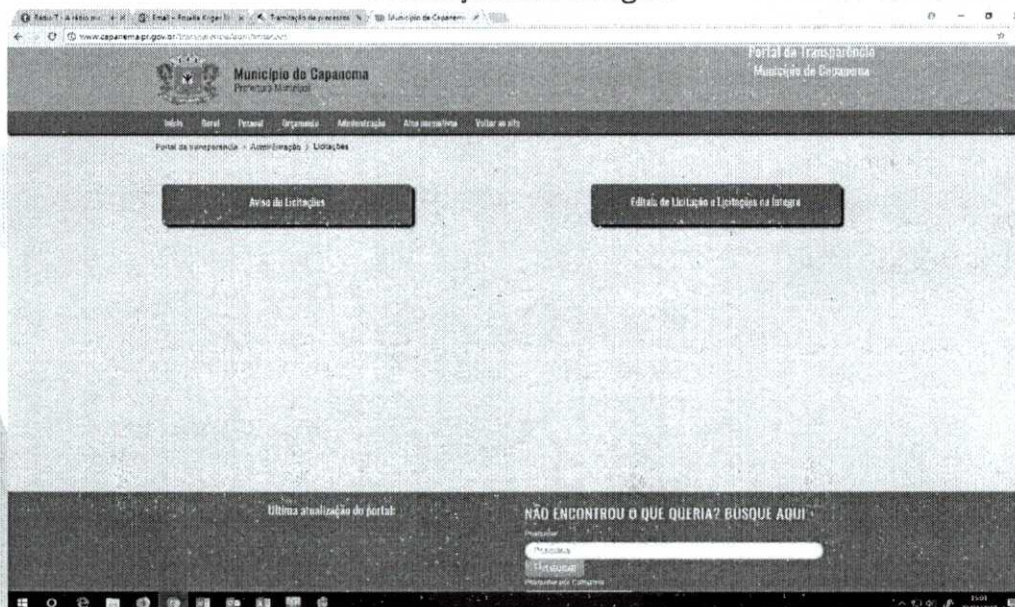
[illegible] | Email - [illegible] | Tramitação de processos | Município de Capanema

www.capanema.pr.gov.br/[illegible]

Município de Capanema
Prefeitura Municipal

Portal da Transparência
Município de Capanema

Início | Geral | Pessoal | Orçamento | Administração | Atos normativos | Voltar ao site

Portal da transparência > Administração > Licitações

Aviso de Licitações

Editais de Licitação e Licitações na Íntegra

Última atualização do portal:

NÃO ENCONTROU O QUE QUERIA? BUSQUE AQUI

Pesquisar

Pesquisa

Pesquisar

Pesquisar por Categoria